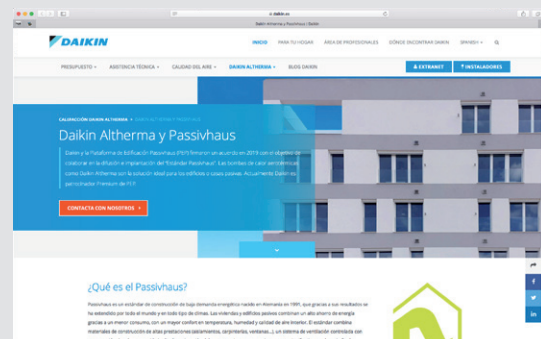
daikin.es

Daikin Altherma y Passivhaus | Daikin

DAIKIN

INICIO PARA TU HOGAR ÁREA DE PROFESIONALES DÓNDE ENCONTRAR DAIKIN ESPAÑOL

PRESUPUESTO ASISTENCIA TÉCNICA CALIDAD DEL AIRE DAIKIN ALTHERMA BLOG DAIKIN

EXTRANET INSTALADORES

CALEFACCIÓN DAIKIN ALTHERMA > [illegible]

Daikin Altherma y Passivhaus

Daikin y la Plataforma de Edificación Passivhaus (PEP) firmaron un acuerdo en 2019 con el objetivo de colaborar en la difusión e implantación del "Estándar Passivhaus". Las bombas de calor aerotérmicas como Daikin Altherma son la solución ideal para los edificios o casas pasivas. Actualmente Daikin es patrocinador Premium de PEP.

CONTACTA CON NOSOTROS

¿Qué es el Passivhaus?

Passivhaus es un estándar de construcción de bajo demanda energética nacido en Alemania en 1991, que gracias a sus resultados se ha extendido por todo el mundo y en todo tipo de climas. Las viviendas y edificios pasivos combinan un alto ahorro de energía gracias a un menor consumo, con un mayor confort en temperatura, humedad y calidad de aire interior. El estándar combina materiales de construcción de altas prestaciones (aislamientos, carpinterías, ventanas...) un sistema de ventilación controlada con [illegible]